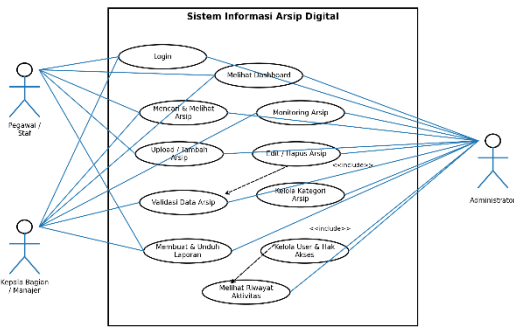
Sistem Informasi Arsip Digital

Login

Melihat Dashboard

Mencari & Melihat Arsip

Monitoring Arsip

Upload / Tambah Arsip

Edit / Hapus Arsip

<<include>>

Kelola Kategori Arsip

Validasi Data Arsip

<<include>>

Membuat & Unduh Laporan

Kelola User & Hak Akses

Melihat Riwayat Aktivitas

Pegawai / Staf

Kepala Bagian / Manajer

Administrator